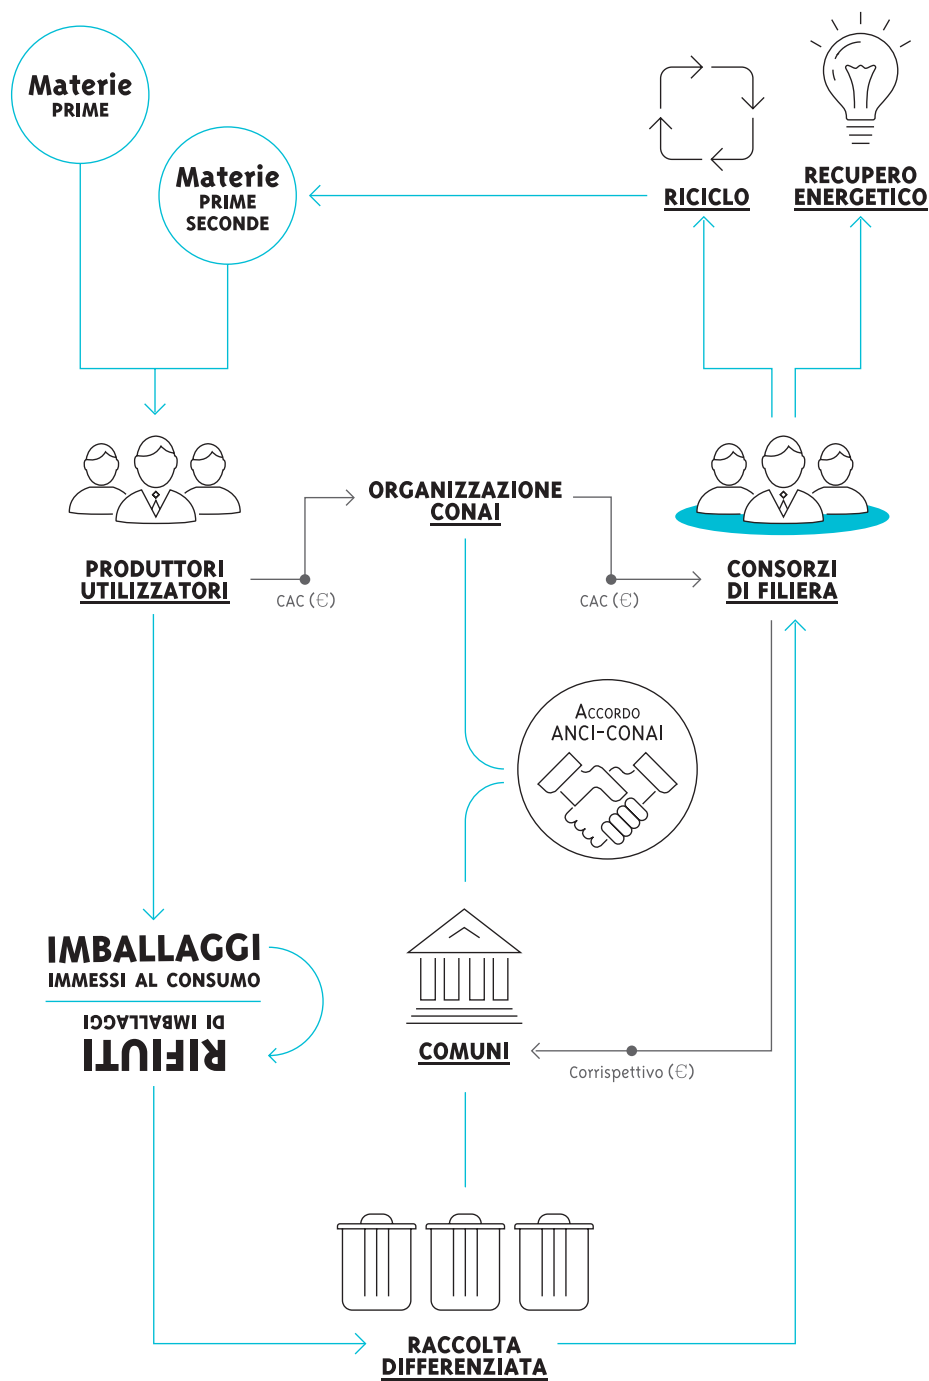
Materie
PRIME

Materie
PRIME
SECONDE

RICICLO

RECUPERO
ENERGETICO

PRODUTTORI
UTILIZZATORI

CAC (€)

ORGANIZZAZIONE
CONAI

CAC (€)

CONSORZI
DI FILIERA

Accordo
ANCI-CONAI

IMBALLAGGI
IMMESSI AL CONSUMO

RIFIUTI
DI IMBALLAGGI

COMUNI

Corrispettivo (€)

RACCOLTA
DIFFERENZIATA